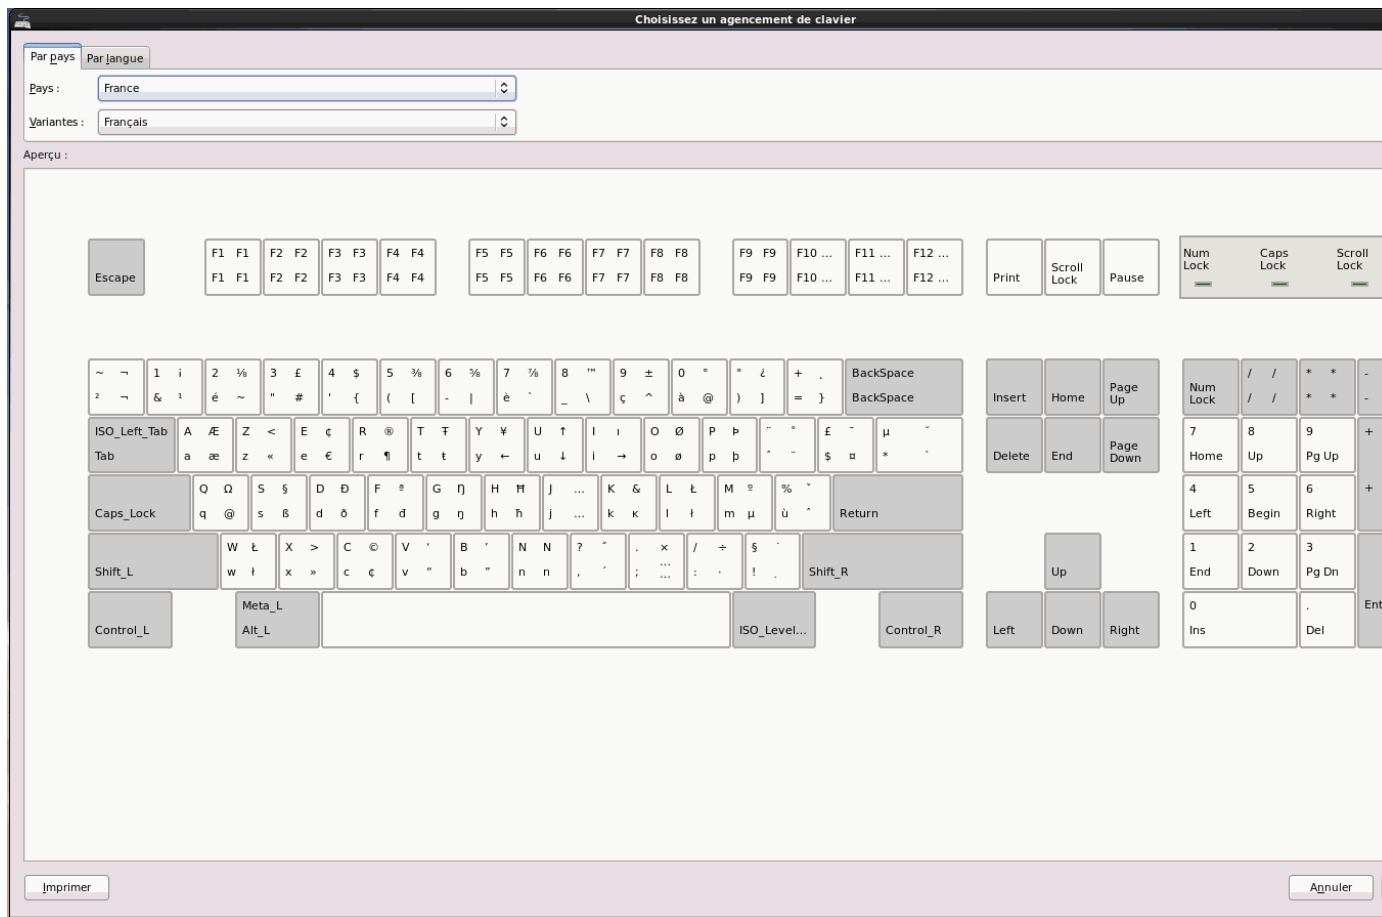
Choisissez un agencement de clavier

Par pays | Par langue

Pays : France

Variantes : Français

Aperçu :

Escape

F1 F1 F1 F1 | F2 F2 F2 F2 | F3 F3 F3 F3 | F4 F4 F4 F4 | F5 F5 F5 F5 | F6 F6 F6 F6 | F7 F7 F7 F7 | F8 F8 F8 F8 | F9 F9 F9 F9 | F10 ... F10 ... | F11 ... F11 ... | F12 ... F12 ...

Print | Scroll Lock | Pause

Num Lock | Caps Lock | Scroll Lock

~ ¬ ² ¬ | 1 ¡ & ¹ | 2 ⅛ é ~ | 3 £ " # | 4 $ ' { | 5 ⅜ ( [ | 6 ⅝ - | | 7 ⅞ è ` | 8 ™ _ \ | 9 ± ç ^ | 0 ° à @ | ° ¿ ) ] | + ˛ = } | BackSpace BackSpace

Insert | Home | Page Up

Num Lock | / / / / | * * * * | - -

ISO_Left_Tab Tab | A Æ a æ | Z < z « | E ¢ e € | R ® r ¶ | T Ŧ t ŧ | Y ¥ y ← | U ↑ u ↓ | I ı i → | O Ø o ø | P Þ p þ | ¨ ° ^ ~ | £ ¯ $ ¤ | µ ˘ * `

Delete | End | Page Down

7 Home | 8 Up | 9 Pg Up | +

Caps_Lock | Q Ω q @ | S § s ß | D Ð d ð | F ª f đ | G Ŋ g ŋ | H Ħ h ħ | J ... j ... | K & k ĸ | L Ł l ł | M º m µ | % ˇ ù ˆ | Return

4 Left | 5 Begin | 6 Right | +

Shift_L | W Ł w ł | X > x » | C © c ¢ | V ' v " | B ' b " | N N n n | ? ˝ , ´ | . × ; … | / ÷ : · | § ˙ ! . | Shift_R

Up

1 End | 2 Down | 3 Pg Dn

Control_L | Meta_L Alt_L | ISO_Level... | Control_R

Left | Down | Right

0 Ins | . Del | Ent

Imprimer

Annuler